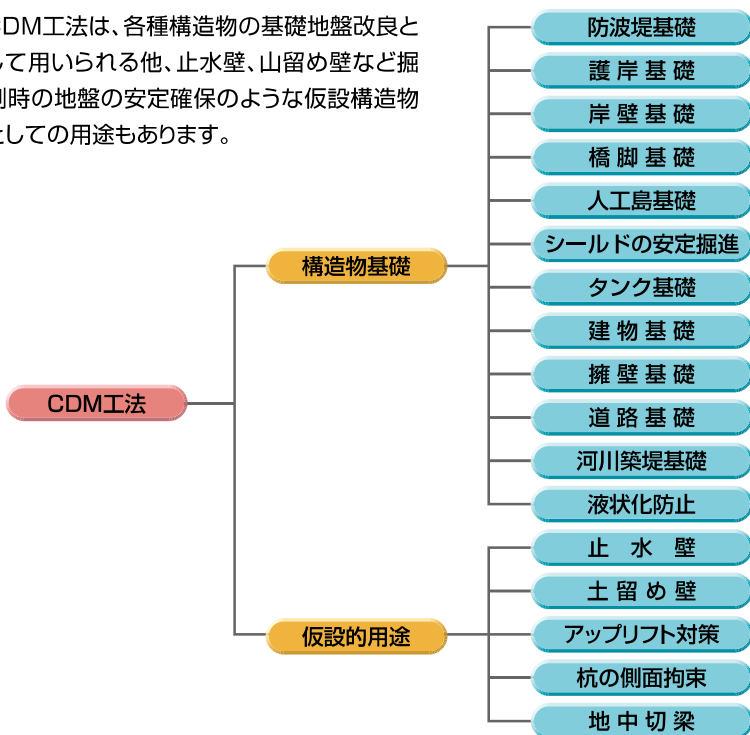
CDM工法は、各種構造物の基礎地盤改良として用いられる他、止水壁、山留め壁など掘削時の地盤の安定確保のような仮設構造物としての用途もあります。

CDM工法

構造物基礎

防波堤基礎
護岸基礎
岸壁基礎
橋脚基礎
人工島基礎
シールドの安定掘進
タンク基礎
建物基礎
擁壁基礎
道路基礎
河川築堤基礎
液状化防止

仮設的用途

止水壁
土留め壁
アップリフト対策
杭の側面拘束
地中切梁